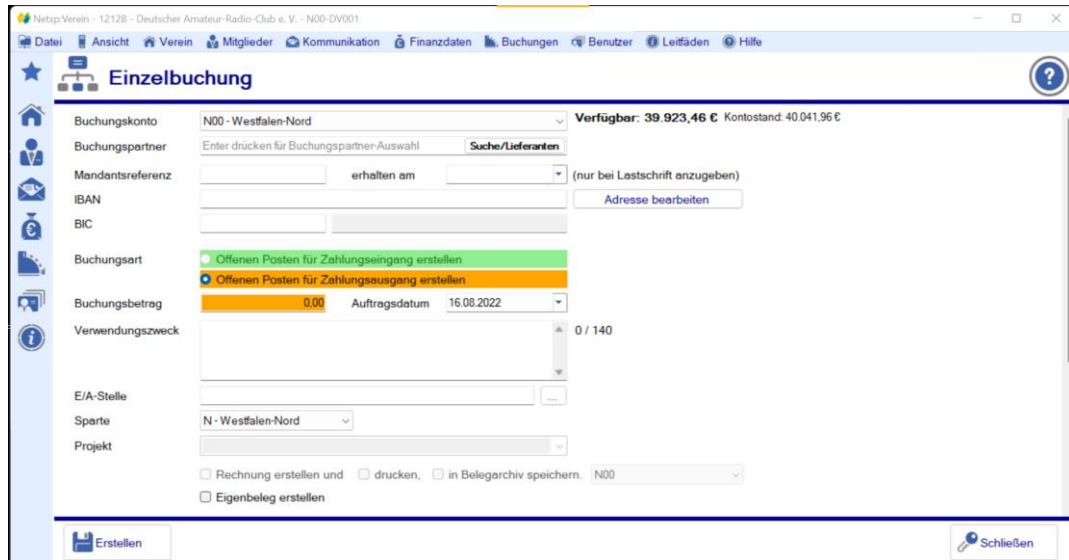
Netxp:Verein - 12128 - Deutscher Amateur-Radio-Club e. V. - N00-DV001

Datei Ansicht Verein Mitglieder Kommunikation Finanzdaten Buchungen Benutzer Leitfäden Hilfe

Einzelbuchung

?

Buchungskonto N00 - Westfalen-Nord

Verfügbar: 39.923,46 € Kontostand: 40.041,96 €

Buchungspartner Enter drücken für Buchungspartner-Auswahl Suche/Lieferanten

Mandantsreferenz erhalten am (nur bei Lastschrift anzugeben)

IBAN Adresse bearbeiten

BIC

Buchungsart Offenen Posten für Zahlungseingang erstellen
Offenen Posten für Zahlungsausgang erstellen

Buchungsbetrag 0,00 Auftragsdatum 16.08.2022

Verwendungszweck 0 / 140

E/A-Stelle ...

Sparte N - Westfalen-Nord

Projekt

Rechnung erstellen und drucken, in Belegarchiv speichern. N00

Eigenbeleg erstellen

Erstellen

Schließen